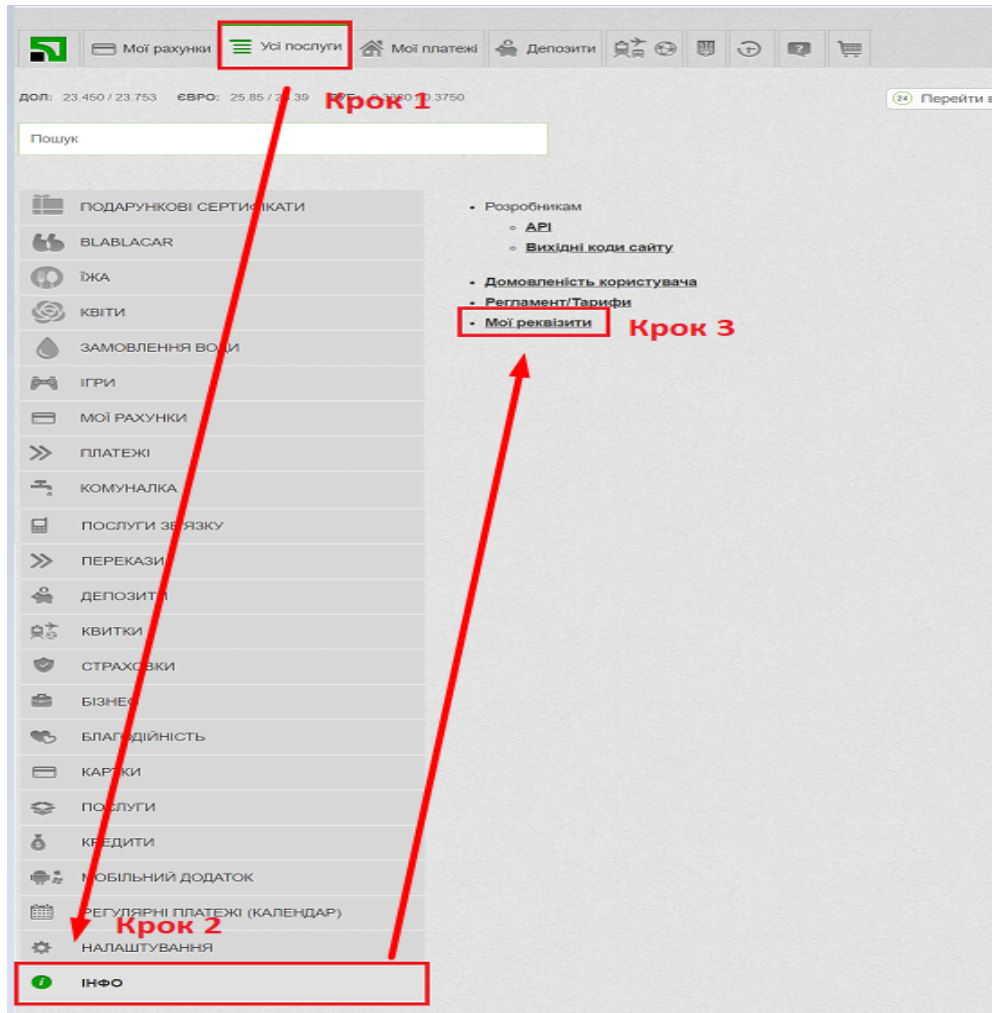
Мої рахунки | Усі послуги | Мої платежі | Депозити

ДОЛ: 23.450 / 23.753 ЄВРО: 25.85 / 2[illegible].39 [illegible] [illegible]3780 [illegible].3750

Крок 1

Перейти в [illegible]

Пошук

ПОДАРУНКОВІ СЕРТИФІКАТИ
BLABLACAR
ЇЖА
КВІТИ
ЗАМОВЛЕННЯ ВОДИ
ІГРИ
МОЇ РАХУНКИ
ПЛАТЕЖІ
КОМУНАЛКА
ПОСЛУГИ ЗВ'ЯЗКУ
ПЕРЕКАЗИ
ДЕПОЗИТИ
КВИТКИ
СТРАХОВКИ
БІЗНЕС
БЛАГОДІЙНІСТЬ
КАРТКИ
ПОСЛУГИ
КРЕДИТИ
МОБІЛЬНИЙ ДОДАТОК
РЕГУЛЯРНІ ПЛАТЕЖІ (КАЛЕНДАР)
НАЛАШТУВАННЯ
ІНФО

Крок 2

• Розробникам
 ◦ API
 ◦ Вихідні коди сайту
• Домовленість користувача
• Регламент/Тарифи
• Мої реквізити

Крок 3